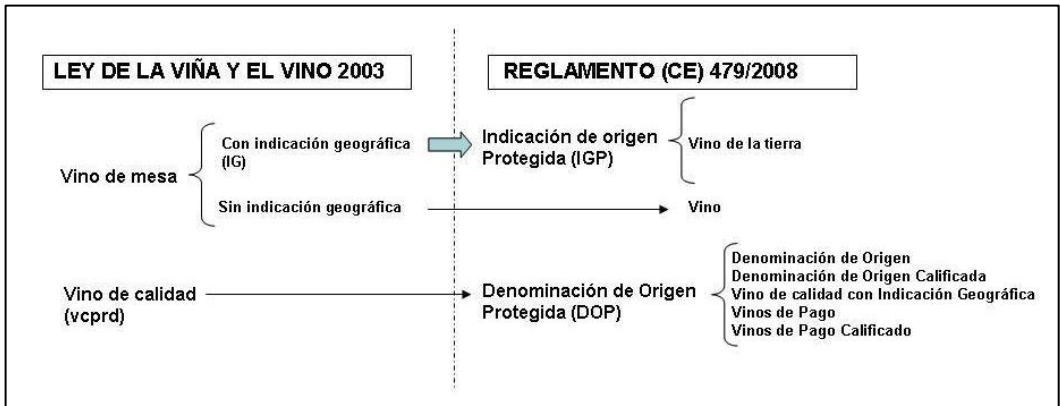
LEY DE LA VIÑA Y EL VINO 2003

REGLAMENTO (CE) 479/2008

Vino de mesa

Con indicación geográfica (IG)

Sin indicación geográfica

Indicación de origen Protegida (IGP)

Vino de la tierra

Vino

Vino de calidad (vcprd)

Denominación de Origen Protegida (DOP)

Denominación de Origen
Denominación de Origen Calificada
Vino de calidad con Indicación Geográfica
Vinos de Pago
Vinos de Pago Calificado